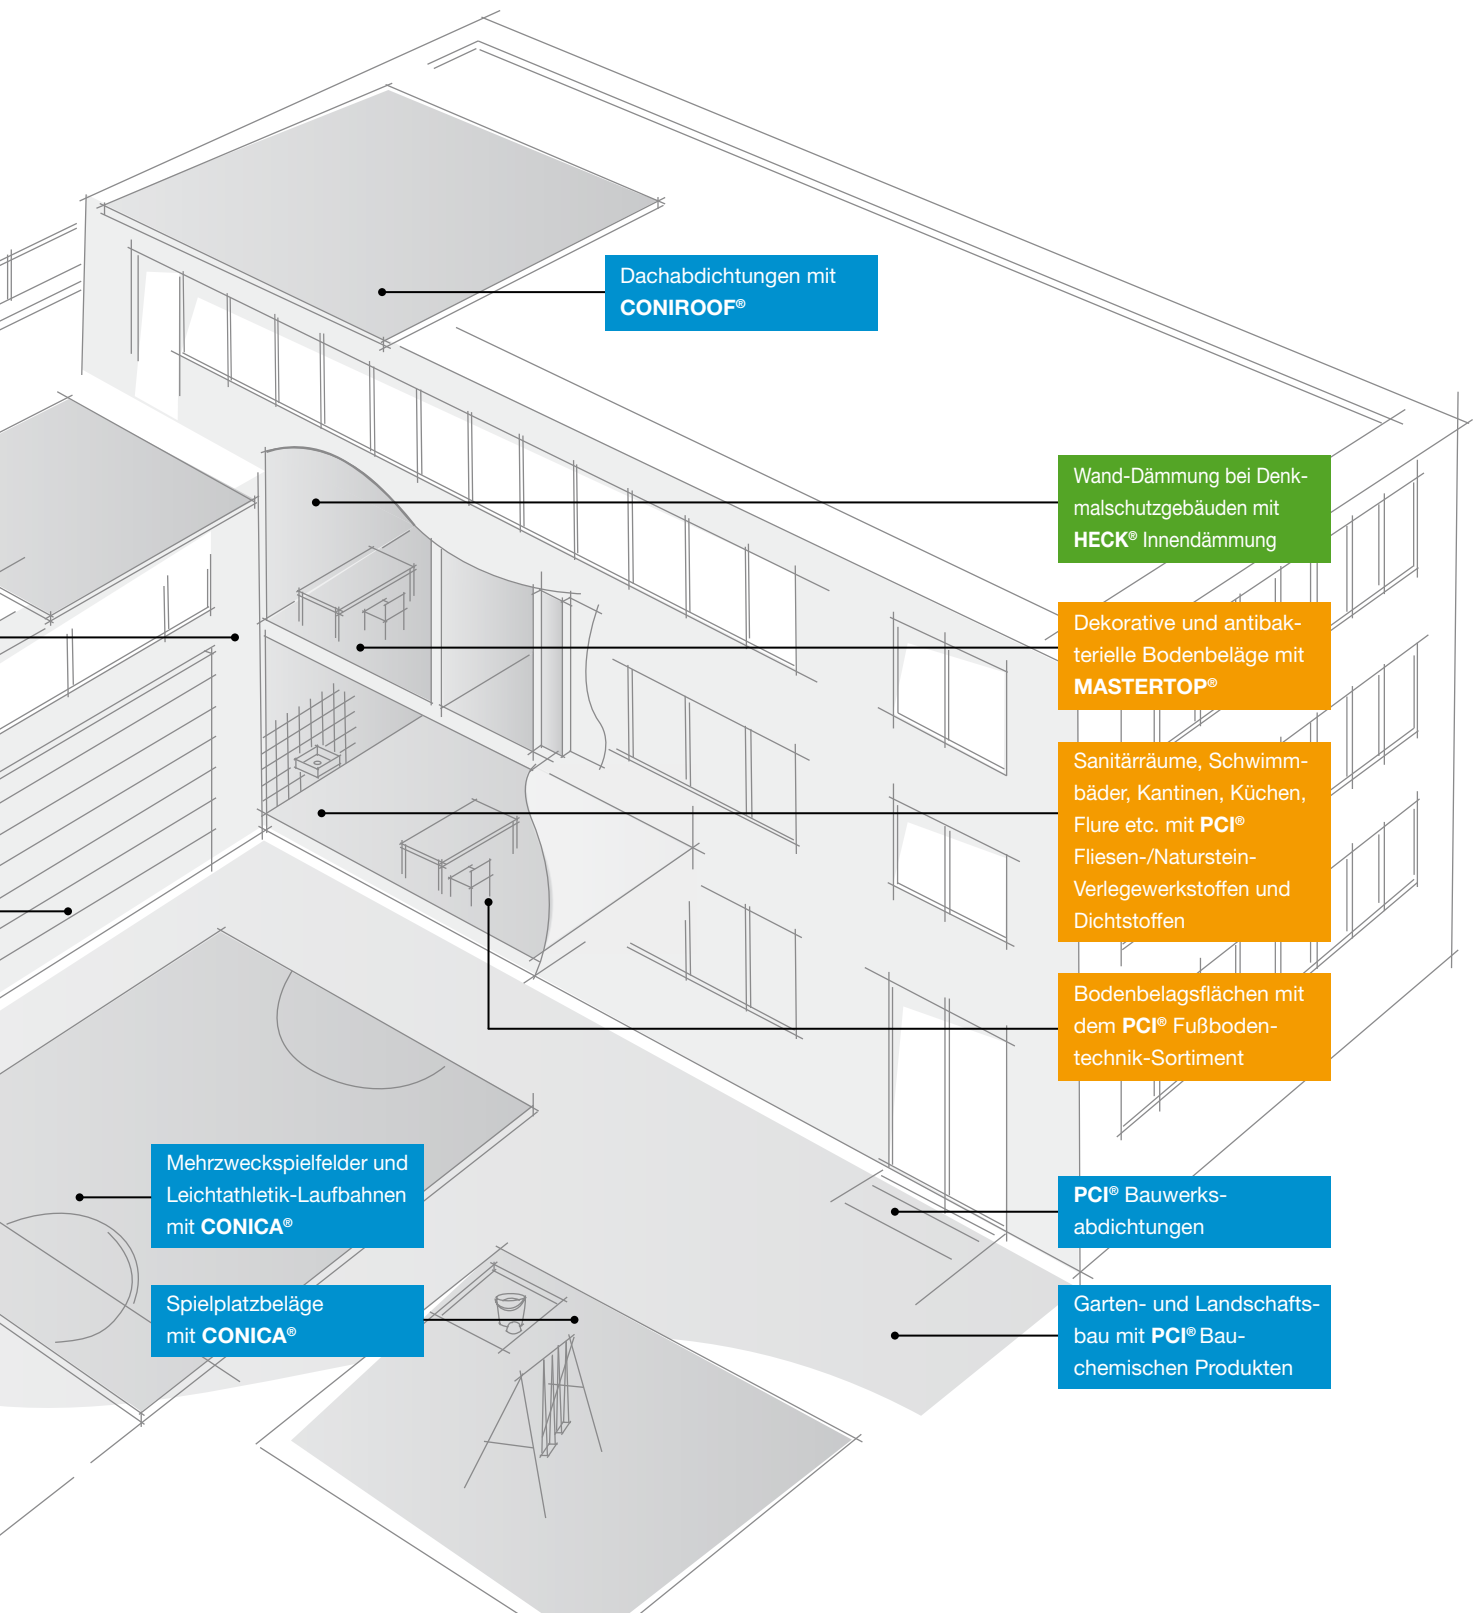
Dachabdichtungen mit CONIROOF®

Wand-Dämmung bei Denkmalschutzgebäuden mit HECK® Innendämmung

Dekorative und antibakterielle Bodenbeläge mit MASTERTOP®

Sanitärräume, Schwimmbäder, Kantinen, Küchen, Flure etc. mit PCI® Fliesen-/Naturstein-Verlegewerkstoffen und Dichtstoffen

Bodenbelagsflächen mit dem PCI® Fußbodentechnik-Sortiment

Mehrzweckspielfelder und Leichtathletik-Laufbahnen mit CONICA®

Spielplatzbeläge mit CONICA®

PCI® Bauwerksabdichtungen

Garten- und Landschaftsbau mit PCI® Bauchemischen Produkten